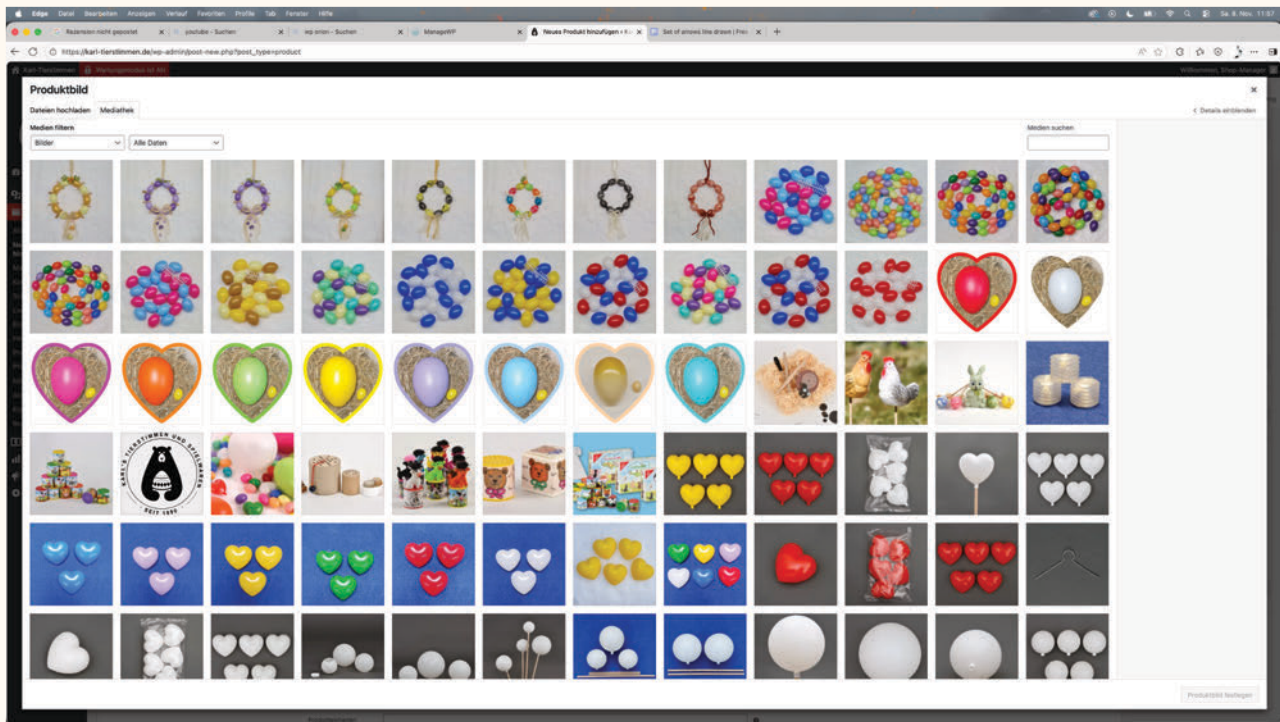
Edge Datei Bearbeiten Anzeigen Verlauf Favoriten Profile Tab Fenster Hilfe

Sa. 8. Nov. 11:57

Rezension nicht gepostet

youtube - Suchen

wp onlen - Suchen

ManageWP

Neues Produkt hinzufügen ‹ K

Set of arrows line drawn | Fre

https://karl-tierstimmen.de/wp-admin/post-new.php?post_type=product

Willkommen, Shop-Manager

Produktbild

Dateien hochladen

Mediathek

Details einblenden

Medien filtern

Bilder

Alle Daten

Medien suchen

KARL'S TIERSTIMMEN UND SPIELWAREN SEIT 1890

Produktbild festlegen